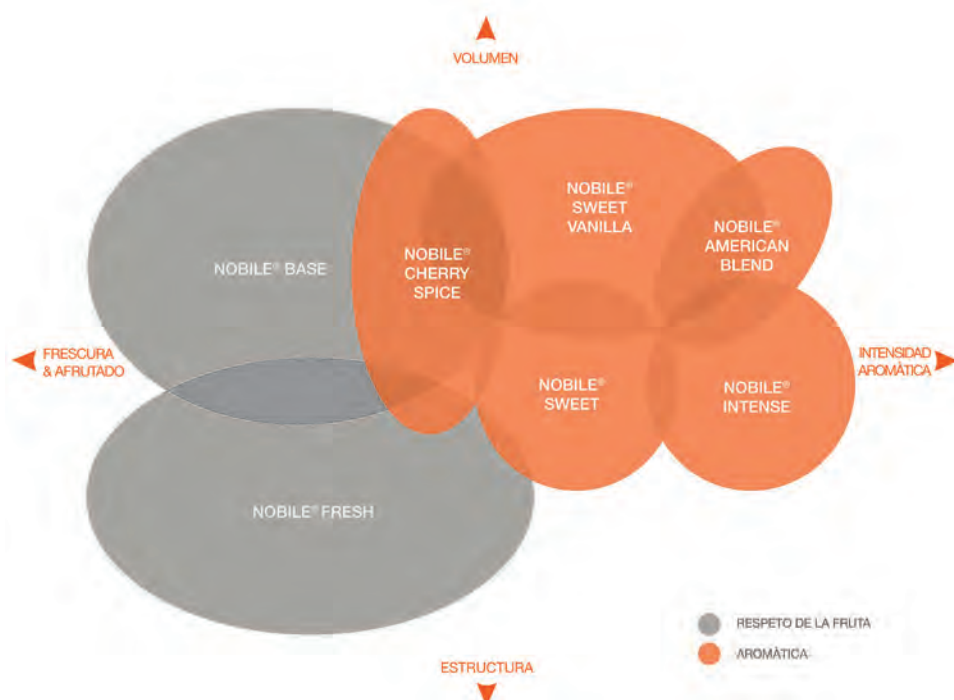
VOLUMEN

NOBILE® SWEET VANILLA

NOBILE® AMERICAN BLEND

NOBILE® BASE

NOBILE® CHERRY SPICE

FRESCURA & AFRUTADO

INTENSIDAD AROMÁTICA

NOBILE® SWEET

NOBILE® INTENSE

NOBILE® FRESH

RESPETO DE LA FRUTA

AROMÁTICA

ESTRUCTURA